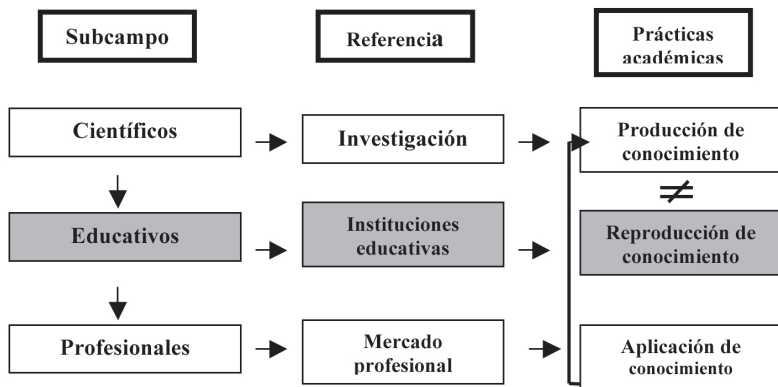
Subcampo

Referencia

Prácticas académicas

Científicos

Investigación

Producción de conocimiento

$\neq$

Educativos

Instituciones educativas

Reproducción de conocimiento

Profesionales

Mercado profesional

Aplicación de conocimiento